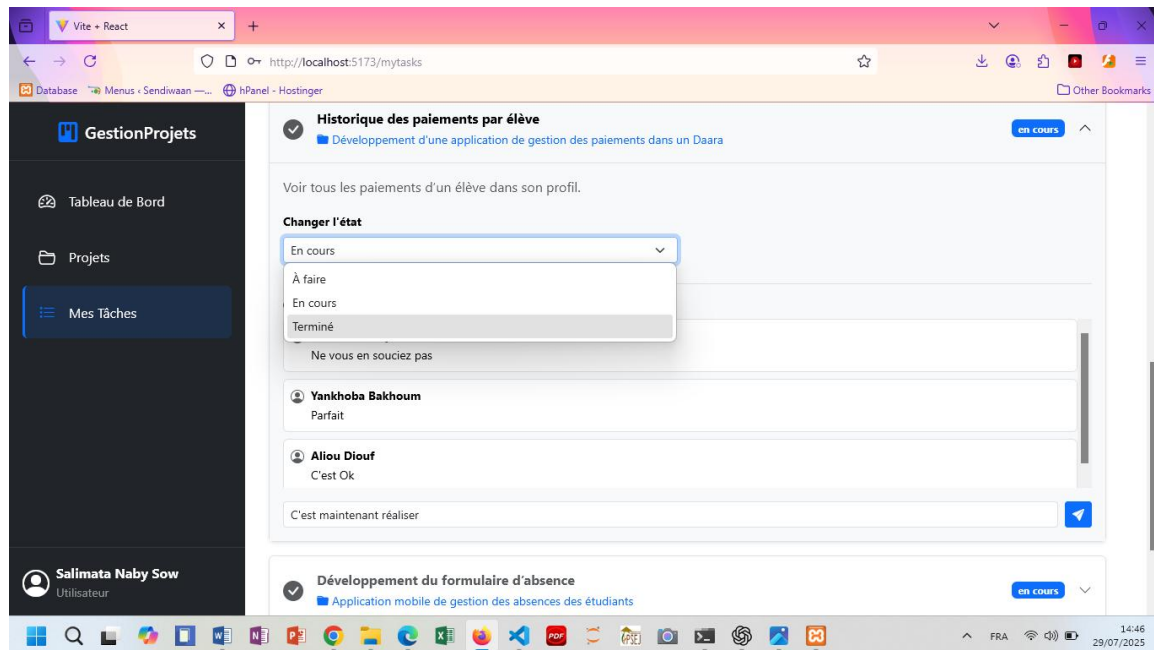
Vite + React

http://localhost:5173/mytasks

Database Menus ‹ Sendiwaan —... hPanel - Hostinger

Other Bookmarks

GestionProjets

Tableau de Bord

Projets

Mes Tâches

Salimata Naby Sow
Utilisateur

Historique des paiements par élève
Développement d'une application de gestion des paiements dans un Daara

en cours

Voir tous les paiements d'un élève dans son profil.

Changer l'état

En cours

À faire
En cours
Terminé

Ne vous en souciez pas

Yankhoba Bakhoum
Parfait

Aliou Diouf
C'est Ok

C'est maintenant réaliser

Développement du formulaire d'absence
Application mobile de gestion des absences des étudiants

en cours

FRA 14:46 29/07/2025